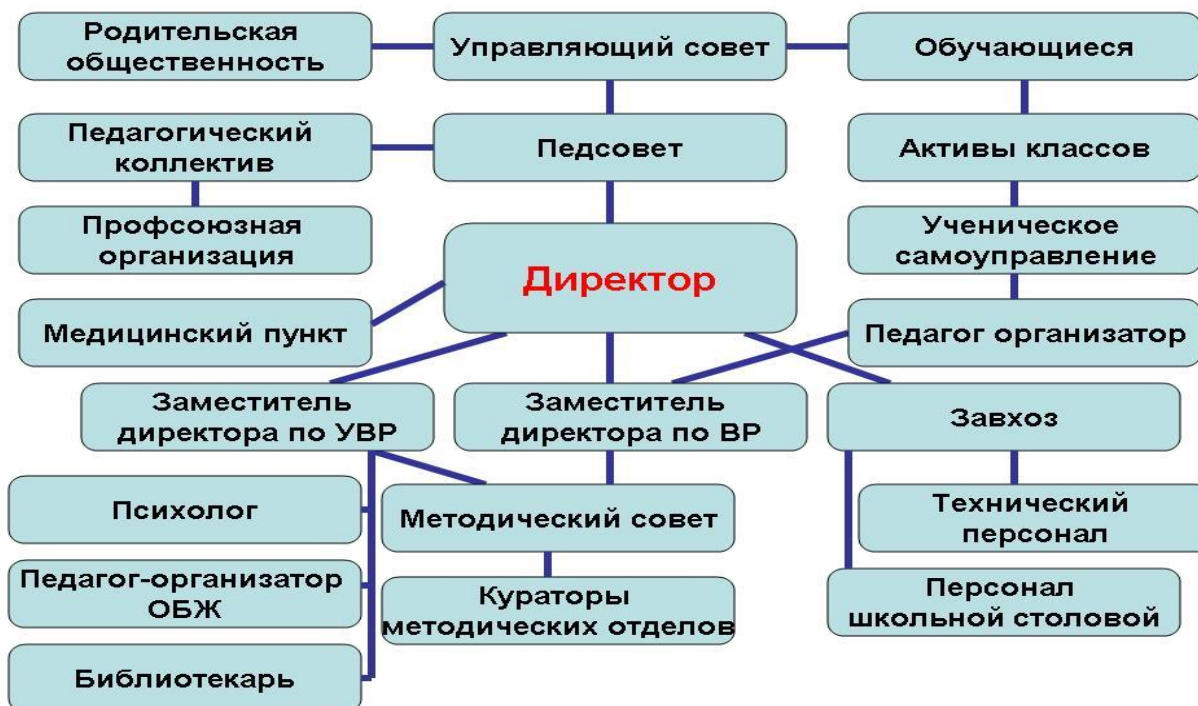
Родительская общественность

Управляющий совет

Обучающиеся

Педагогический коллектив

Педсовет

Активы классов

Профсоюзная организация

Директор

Ученическое самоуправление

Медицинский пункт

Педагог организатор

Заместитель директора по УВР

Заместитель директора по ВР

Завхоз

Психолог

Методический совет

Технический персонал

Педагог-организатор ОБЖ

Кураторы методических отделов

Персонал школьной столовой

Библиотекарь